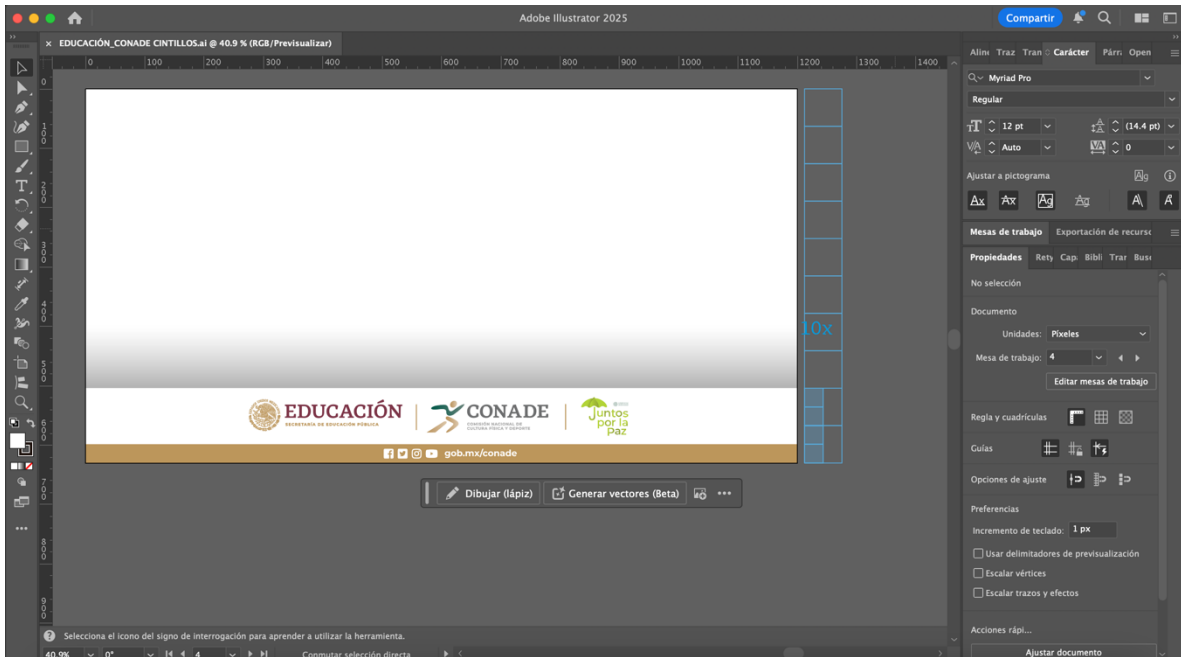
Adobe Illustrator 2025

Compartir

× EDUCACIÓN_CONADE CINTILLOS.ai @ 40.9 % (RGB/Previsualizar)

0 100 200 300 400 500 600 700 800 900 1000 1100 1200 1300 1400

10x

EDUCACIÓN
SECRETARÍA DE EDUCACIÓN PÚBLICA

CONADE
COMISIÓN NACIONAL DE CULTURA FÍSICA Y DEPORTE

Juntos por la Paz

gob.mx/conade

Dibujar (lápiz) Generar vectores (Beta) •••

Selecciona el icono del signo de interrogación para aprender a utilizar la herramienta.

40.9% 0° 4 Conmutar selección directa

Alin Traz Tran Carácter Párr Open

Myriad Pro

Regular

12 pt (14.4 pt)

Auto 0

Ajustar a pictograma

Mesas de trabajo Exportación de recurso

Propiedades Rety Cap Bibli Trar Busc

No selección

Documento

Unidades: Píxeles

Mesa de trabajo: 4

Editar mesas de trabajo

Regla y cuadrículas

Guías

Opciones de ajuste

Preferencias

Incremento de teclado: 1 px

Usar delimitadores de previsualización

Escalar vértices

Escalar trazos y efectos

Acciones rápi...

Ajustar documento